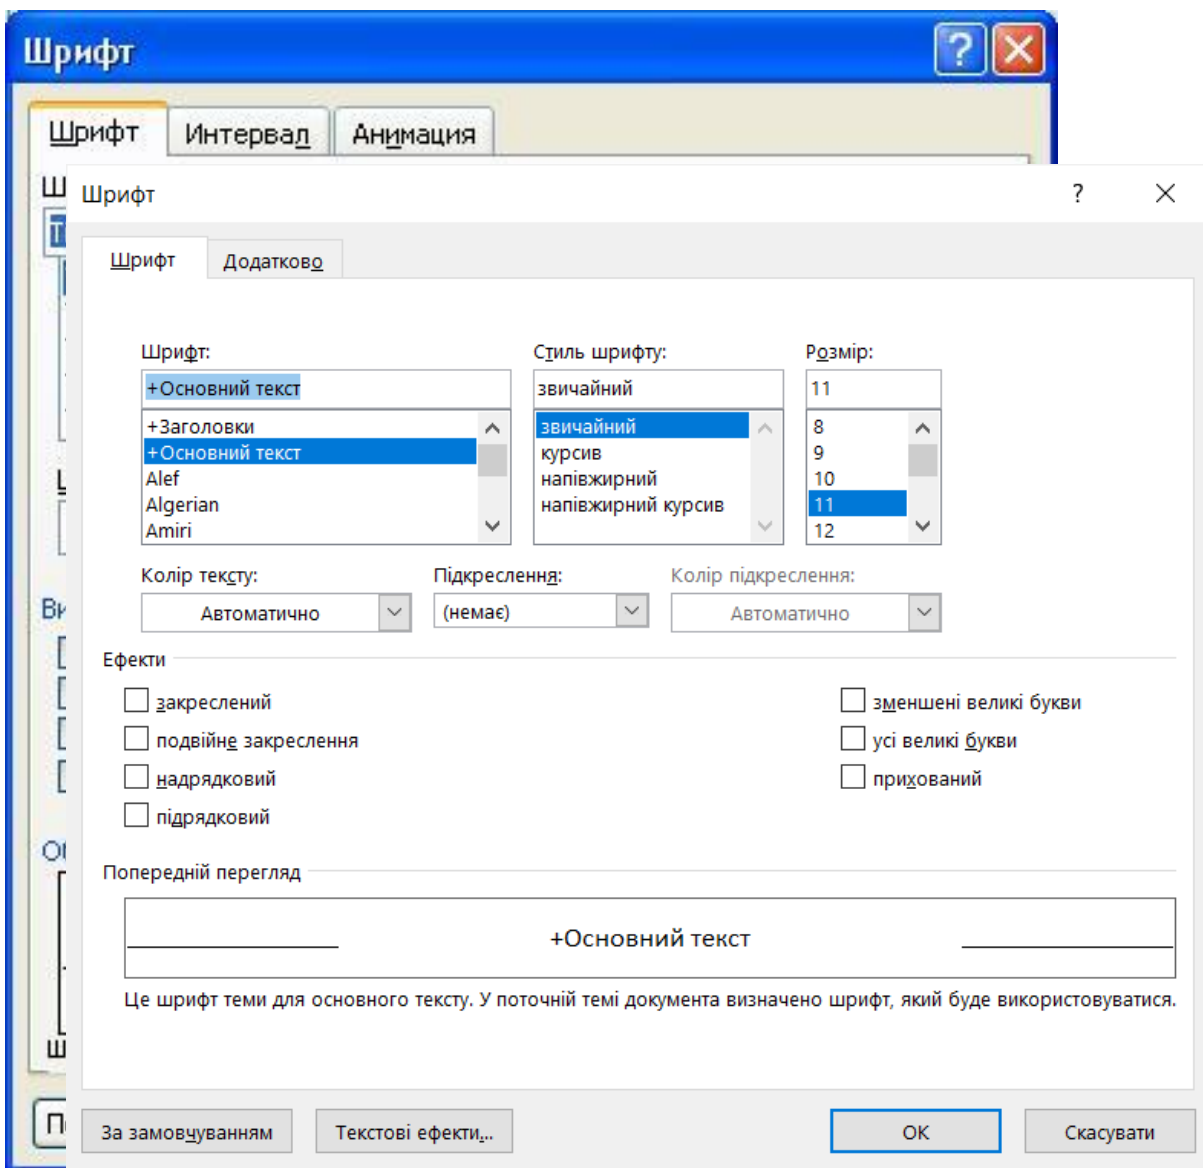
Шрифт

Шрифт Интервал Анимация

Ш

Шрифт ? ×

Шрифт Додатково

Шрифт:
+Основний текст
+Заголовки
+Основний текст
Alef
Algerian
Amiri

Стиль шрифту:
звичайний
звичайний
курсив
напівжирний
напівжирний курсив

Розмір:
11
8
9
10
11
12

Колір тексту:
Автоматично

Підкреслення:
(немає)

Колір підкреслення:
Автоматично

Ефекти

закреслений
подвійне закреслення
надрядковий
підрядковий

зменшені великі букви
усі великі букви
прихований

Попередній перегляд

+Основний текст

Це шрифт теми для основного тексту. У поточній темі документа визначено шрифт, який буде використовуватися.

За замовчуванням Текстові ефекти... OK Скасувати